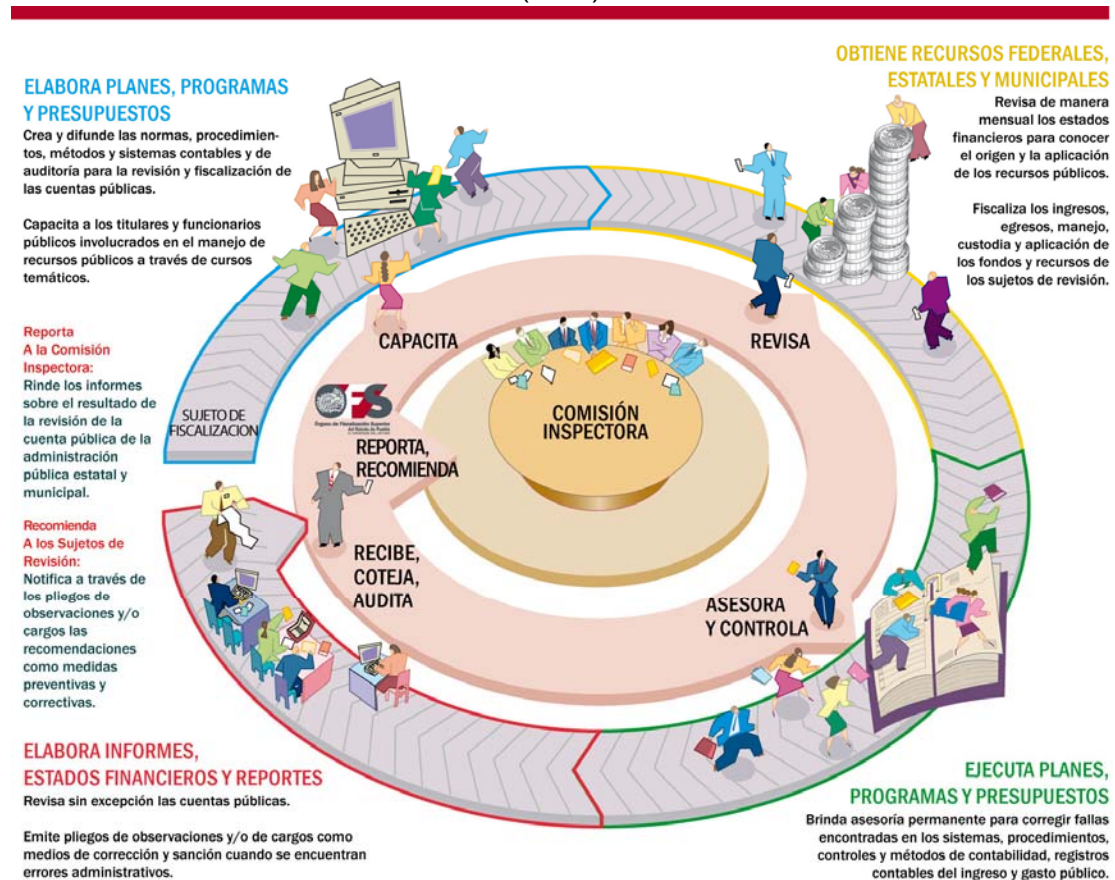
ELABORA PLANES, PROGRAMAS Y PRESUPUESTOS

Crea y difunde las normas, procedimientos, métodos y sistemas contables y de auditoría para la revisión y fiscalización de las cuentas públicas.

Capacita a los titulares y funcionarios públicos involucrados en el manejo de recursos públicos a través de cursos temáticos.

OBTIENE RECURSOS FEDERALES, ESTATALES Y MUNICIPALES

Revisa de manera mensual los estados financieros para conocer el origen y la aplicación de los recursos públicos.

Fiscaliza los ingresos, egresos, manejo, custodia y aplicación de los fondos y recursos de los sujetos de revisión.

Reporta A la Comisión Inspectora:
Rinde los informes sobre el resultado de la revisión de la cuenta pública de la administración pública estatal y municipal.

Recomienda A los Sujetos de Revisión:
Notifica a través de los pliegos de observaciones y/o cargos las recomendaciones como medidas preventivas y correctivas.

SUJETO DE FISCALIZACION

CAPACITA

REVISA

COMISIÓN INSPECTORA

OFS
Órgano de Fiscalización Superior del Estado de Puebla

REPORTA, RECOMIENDA

RECIBE, COTEJA, AUDITA

ASESORA Y CONTROLA

ELABORA INFORMES, ESTADOS FINANCIEROS Y REPORTES

Revisa sin excepción las cuentas públicas.

Emite pliegos de observaciones y/o de cargos como medios de corrección y sanción cuando se encuentran errores administrativos.

EJECUTA PLANES, PROGRAMAS Y PRESUPUESTOS

Brinda asesoría permanente para corregir fallas encontradas en los sistemas, procedimientos, controles y métodos de contabilidad, registros contables del ingreso y gasto público.